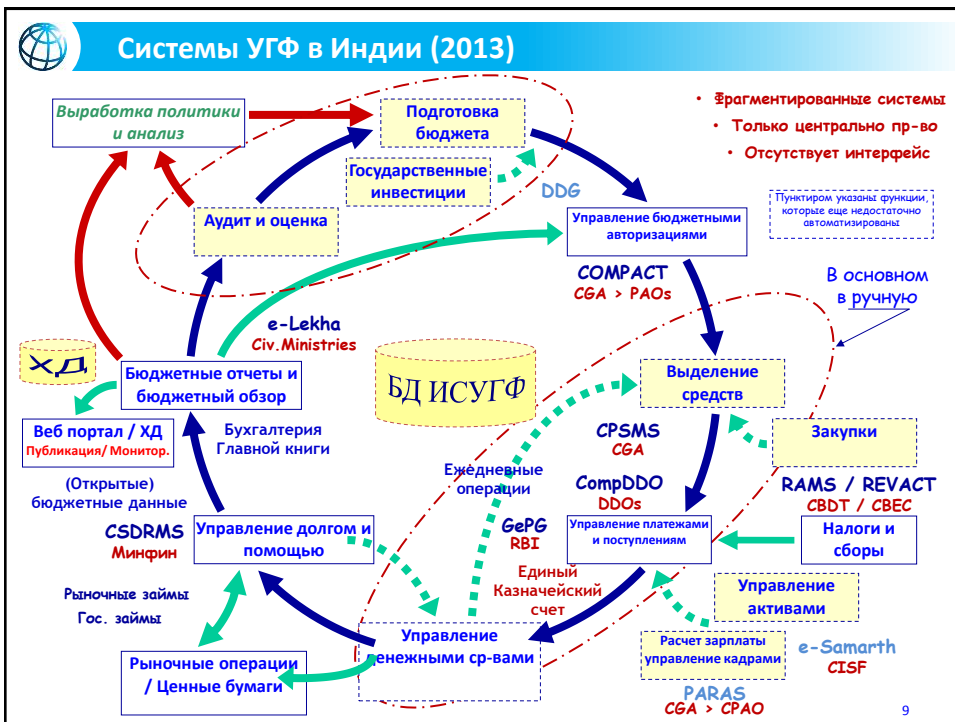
Системы УГФ в Индии (2013)

• Фрагментированные системы
• Только центрально пр-во
• Отсутствует интерфейс

Пунктиром указаны функции, которые еще недостаточно автоматизированы

Выработка политики и анализ

Подготовка бюджета

Государственные инвестиции

DDG

Аудит и оценка

Управление бюджетными авторизациями

COMPACT
CGA > PAOs

В основном в ручную

e-Lekha
Civ.Ministries

ХД

БД ИСУГФ

Бюджетные отчеты и бюджетный обзор

Выделение средств

Веб портал / ХД
Публикация/ Монитор.

Бухгалтерия Главной книги

CPSMS
CGA

Закупки

(Открытые) бюджетные данные

Ежедневные операции

CompDDO
DDOs

RAMS / REVACT
CBDT / CBEC

CSDRMS
Минфин

Управление долгом и помощью

GePG
RBI

Управление платежами и поступлениям

Налоги и сборы

Рыночные займы
Гос. займы

Единый Казначейский счет

Управление активами

Управление денежными ср-вами

Расчет зарплаты управление кадрами

e-Samarth
CISF

Рыночные операции / Ценные бумаги

PARAS
CGA > CPAO

9